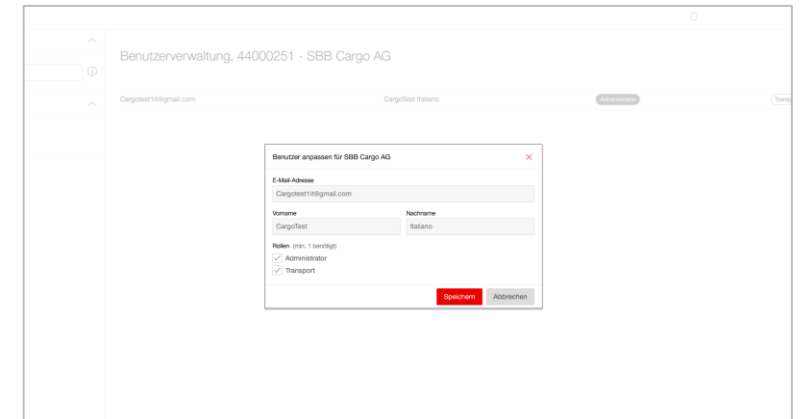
Benutzerverwaltung, 44000251 - SBB Cargo AG

Cargotest1@gmail.com

CargoTest Italiano

Administrator

Trans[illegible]

Benutzer anpassen für SBB Cargo AG

E-Mail-Adresse

Cargotest1@gmail.com

Vorname

CargoTest

Nachname

Italiano

Rollen (min. 1 benötigt)

Administrator

Transport

Speichern

Abbrechen